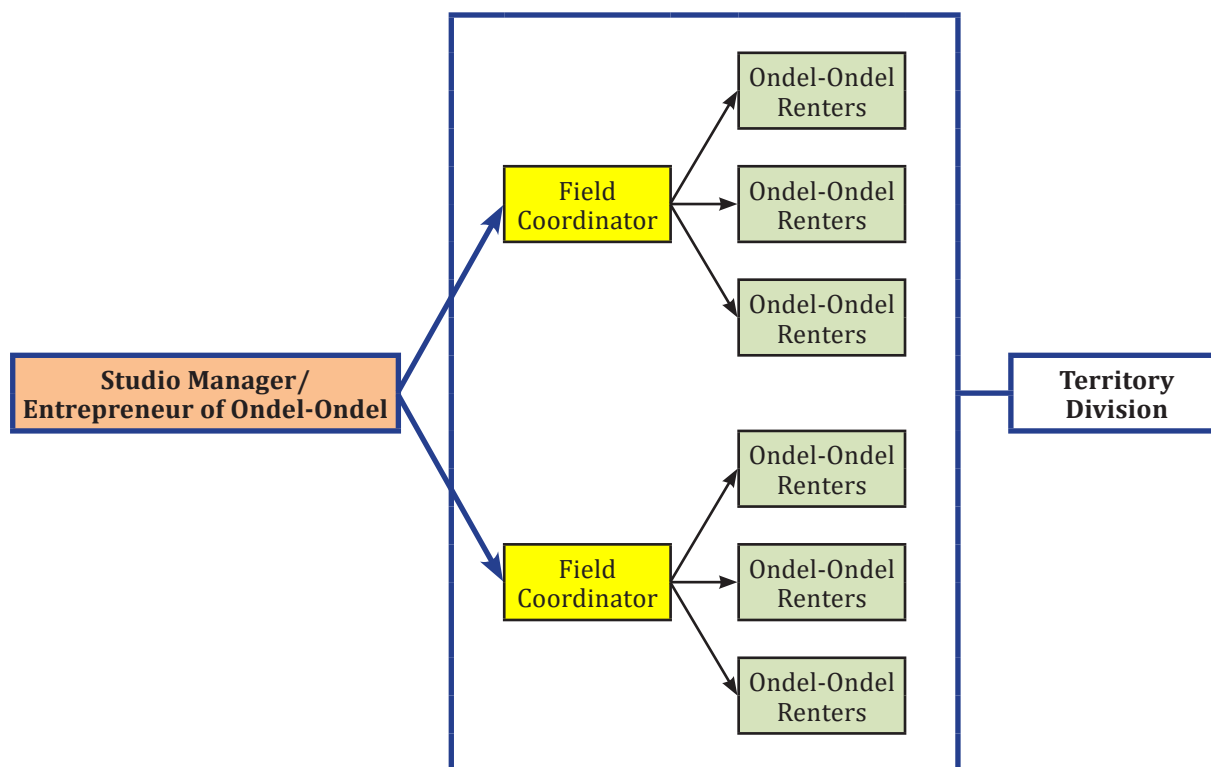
Studio Manager/
Entrepreneur of Ondel-Ondel

Field Coordinator

Ondel-Ondel Renters

Ondel-Ondel Renters

Ondel-Ondel Renters

Field Coordinator

Ondel-Ondel Renters

Ondel-Ondel Renters

Ondel-Ondel Renters

Territory Division